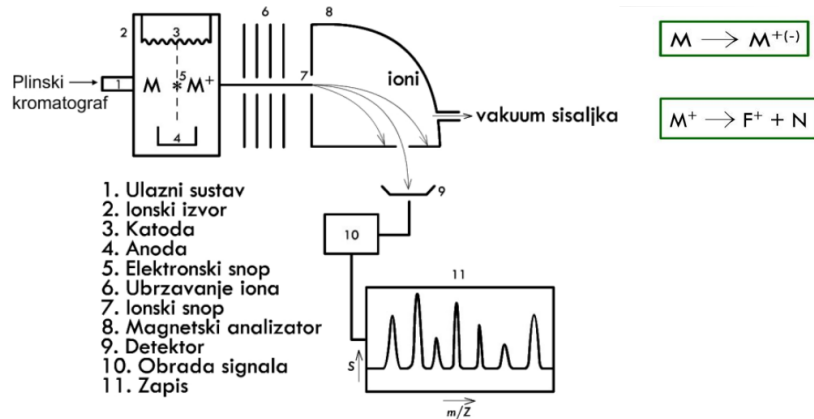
2
3
6
8
Plinski kromatograf
1
M
5
$*M^+$
7
ioni
vakuum sisaljka
4

$M \longrightarrow M^{+(-)}$

$M^+ \longrightarrow F^+ + N$

9

1. Ulazni sustav
2. Ionski izvor
3. Katoda
4. Anoda
5. Elektronski snop
6. Ubrzavanje iona
7. Ionski snop
8. Magnetski analizator
9. Detektor
10. Obrada signala
11. Zapis

10
11
S
$\overrightarrow{m/Z}$